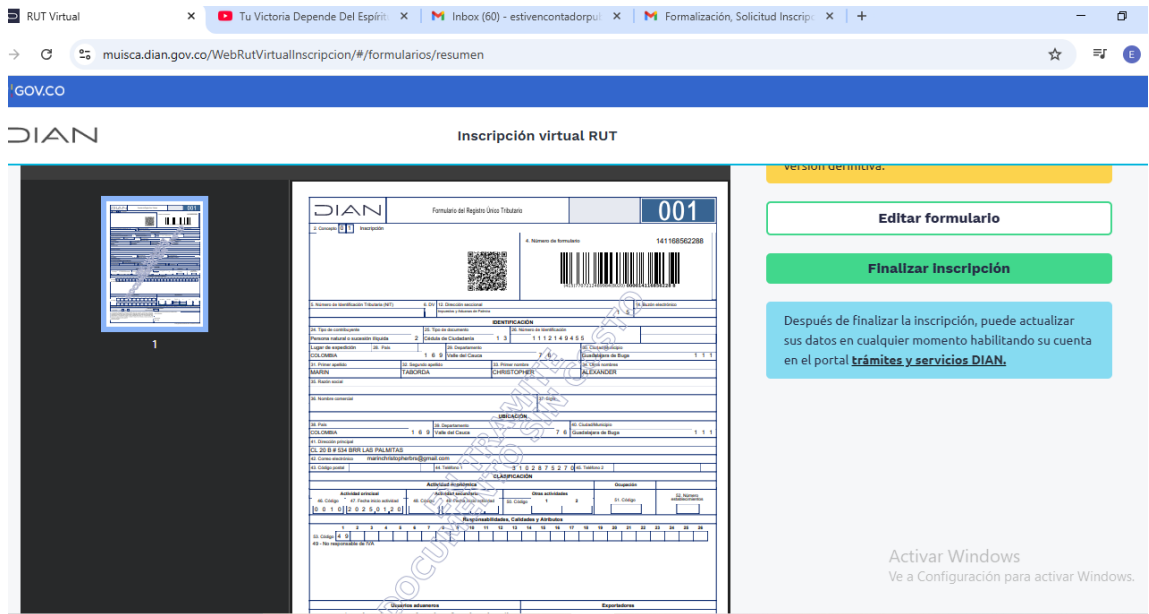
RUT Virtual
Tu Victoria Depende Del Espírit
Inbox (60) - estivencontadorpu
Formalización, Solicitud Inscrip
muisca.dian.gov.co/WebRutVirtualInscripcion/#/formularios/resumen
GOV.CO
DIAN
Inscripción virtual RUT
versión definitiva.
Editar formulario
Finalizar inscripción
Después de finalizar la inscripción, puede actualizar sus datos en cualquier momento habilitando su cuenta en el portal trámites y servicios DIAN.
1
DIAN
Formulario del Registro Único Tributario
001
2. Concepto 0 2 Inscripción
4. Número de formulario
14116856228 8
5. Número de Identificación Tributaria (NIT)
6. DV
12. Dirección seccional
Impuestos y Aduanas de Palmira
14. Buzón electrónico
IDENTIFICACIÓN
24. Tipo de contribuyente
Persona natural o sucesión ilíquida 2
25. Tipo de documento
Cédula de Ciudadanía 1 3
26. Número de Identificación
1 1 1 2 1 4 9 4 5 5
Lugar de expedición
28. País
COLOMBIA 1 6 9
29. Departamento
Valle del Cauca 7 6
30. Ciudad/Municipio
Guadalajara de Buga 1 1 1
31. Primer apellido
MARIN
32. Segundo apellido
TABORDA
33. Primer nombre
CHRISTOPHER
34. Otros nombres
ALEXANDER
35. Razón social
36. Nombre comercial
37. Sigla
UBICACIÓN
38. País
COLOMBIA 1 6 9
39. Departamento
Valle del Cauca 7 6
40. Ciudad/Municipio
Guadalajara de Buga 1 1 1
41. Dirección principal
CL 20 B # 534 BRR LAS PALMITAS
42. Correo electrónico
marinchristopherbs@gmail.com
43. Código postal
44. Teléfono 1
3 1 0 2 8 7 5 2 7 0
45. Teléfono 2
CLASIFICACIÓN
Actividad económica
Actividad principal
46. Código
47. Fecha inicio actividad
0 0 1 0 2 0 2 5 0 1 2 0
Actividad secundaria
Otras actividades
Ocupación
51. Código
52. Número establecimientos
Responsabilidades, Calidades y Atributos
1 2 3 4 5 6 7 8 9 10 11 12 13 14 15 16 17 18 19 20 21 22 23 24 25 26
53. Código 4 9
49 - No responsable de IVA
Usuarios aduaneros
Exportadores
DOCUMENTO SIN COSTO
Activar Windows
Ve a Configuración para activar Windows.